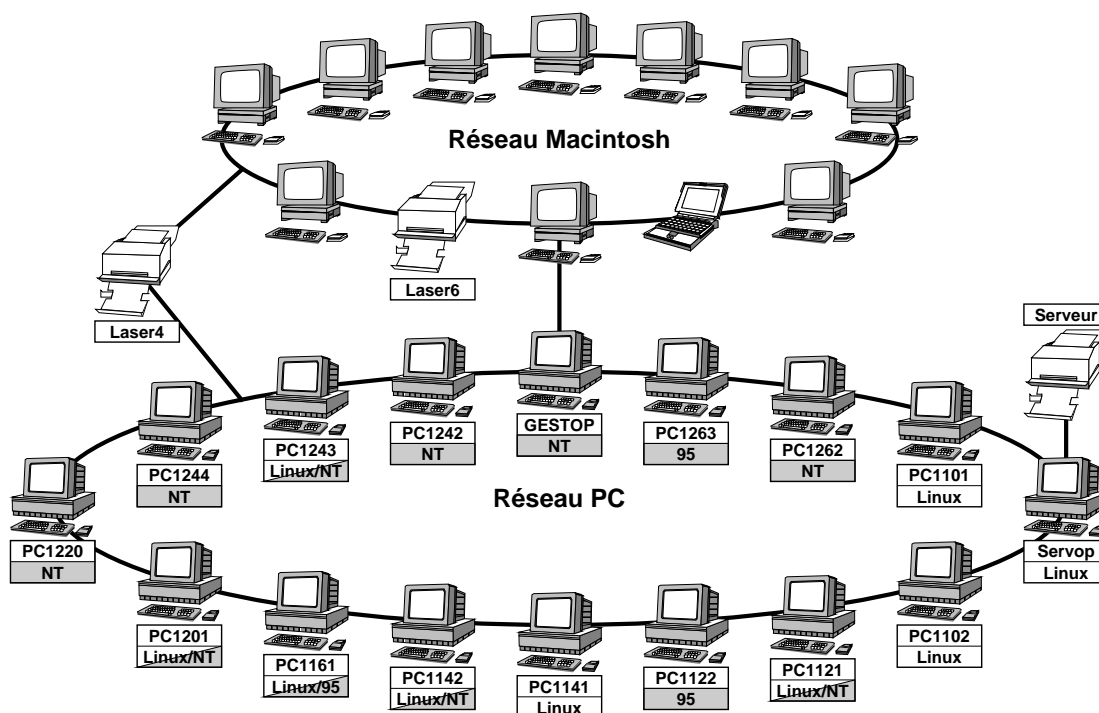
Réseau Macintosh

Laser6

Laser4

Serveur

Réseau PC

PC1243
Linux/NT

PC1242
NT

GESTOP
NT

PC1263
95

PC1262
NT

PC1244
NT

PC1101
Linux

PC1220
NT

Servop
Linux

PC1201
Linux/NT

PC1161
Linux/95

PC1142
Linux/NT

PC1141
Linux

PC1122
95

PC1121
Linux/NT

PC1102
Linux